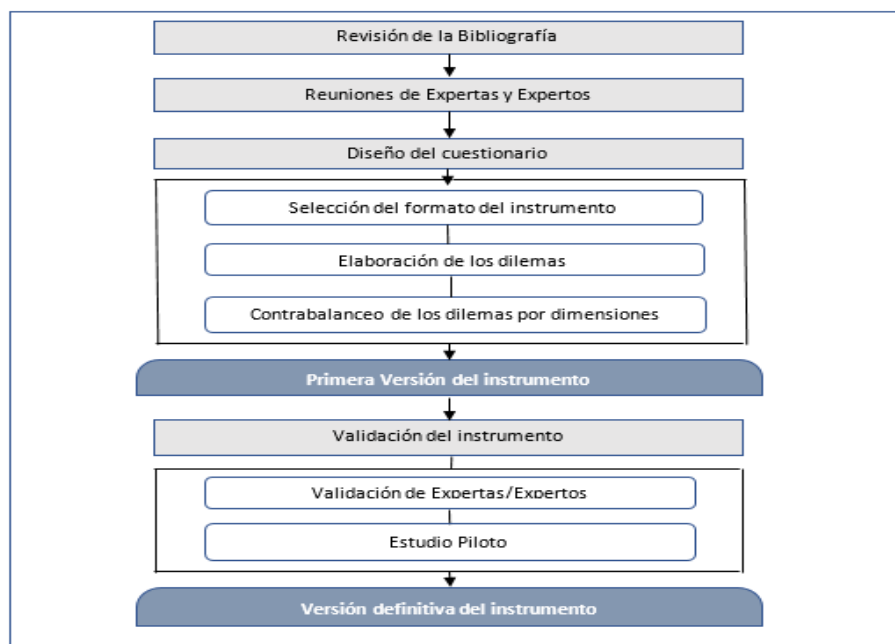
Revisión de la Bibliografía

Reuniones de Expertas y Expertos

Diseño del cuestionario

Selección del formato del instrumento

Elaboración de los dilemas

Contrabalanceo de los dilemas por dimensiones

Primera Versión del instrumento

Validación del instrumento

Validación de Expertas/Expertos

Estudio Piloto

Versión definitiva del instrumento